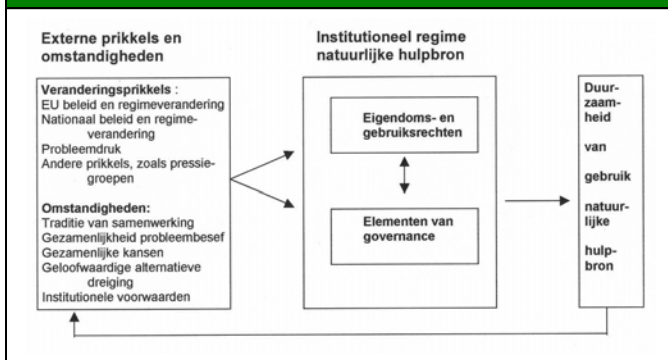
Externe prikkels en omstandigheden

Veranderingsprikkels :
EU beleid en regimeverandering
Nationaal beleid en regimeverandering
Probleemdruk
Andere prikkels, zoals pressiegroepen

Omstandigheden:
Traditie van samenwerking
Gezamenlijkheid probleembesef
Gezamenlijke kansen
Geloofwaardige alternatieve dreiging
Institutionele voorwaarden

Institutioneel regime natuurlijke hulpbron

Eigendoms- en gebruiksrechten

Elementen van governance

Duurzaamheid van gebruik natuurlijke hulpbron